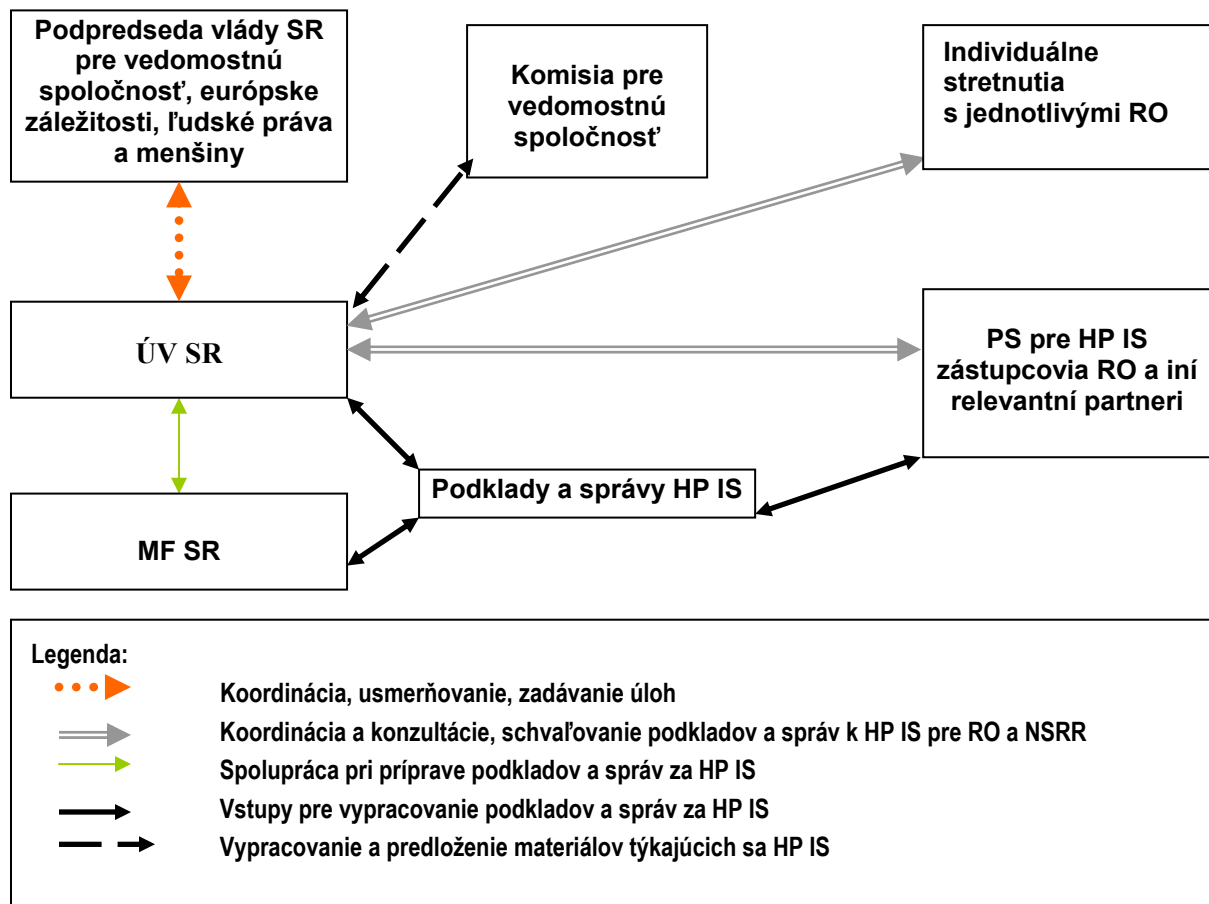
Podpredseda vlády SR pre vedomostnú spoločnosť, európske záležitosti, ľudské práva a menšiny

Komisia pre vedomostnú spoločnosť

Individuálne stretnutia s jednotlivými RO

ÚV SR

PS pre HP IS zástupcovia RO a iní relevantní partneri

Podklady a správy HP IS

MF SR

Legenda:

Koordinácia, usmerňovanie, zadávanie úloh

Koordinácia a konzultácie, schvaľovanie podkladov a správ k HP IS pre RO a NSRR

Spolupráca pri príprave podkladov a správ za HP IS

Vstupy pre vypracovanie podkladov a správ za HP IS

Vypracovanie a predloženie materiálov týkajúcich sa HP IS